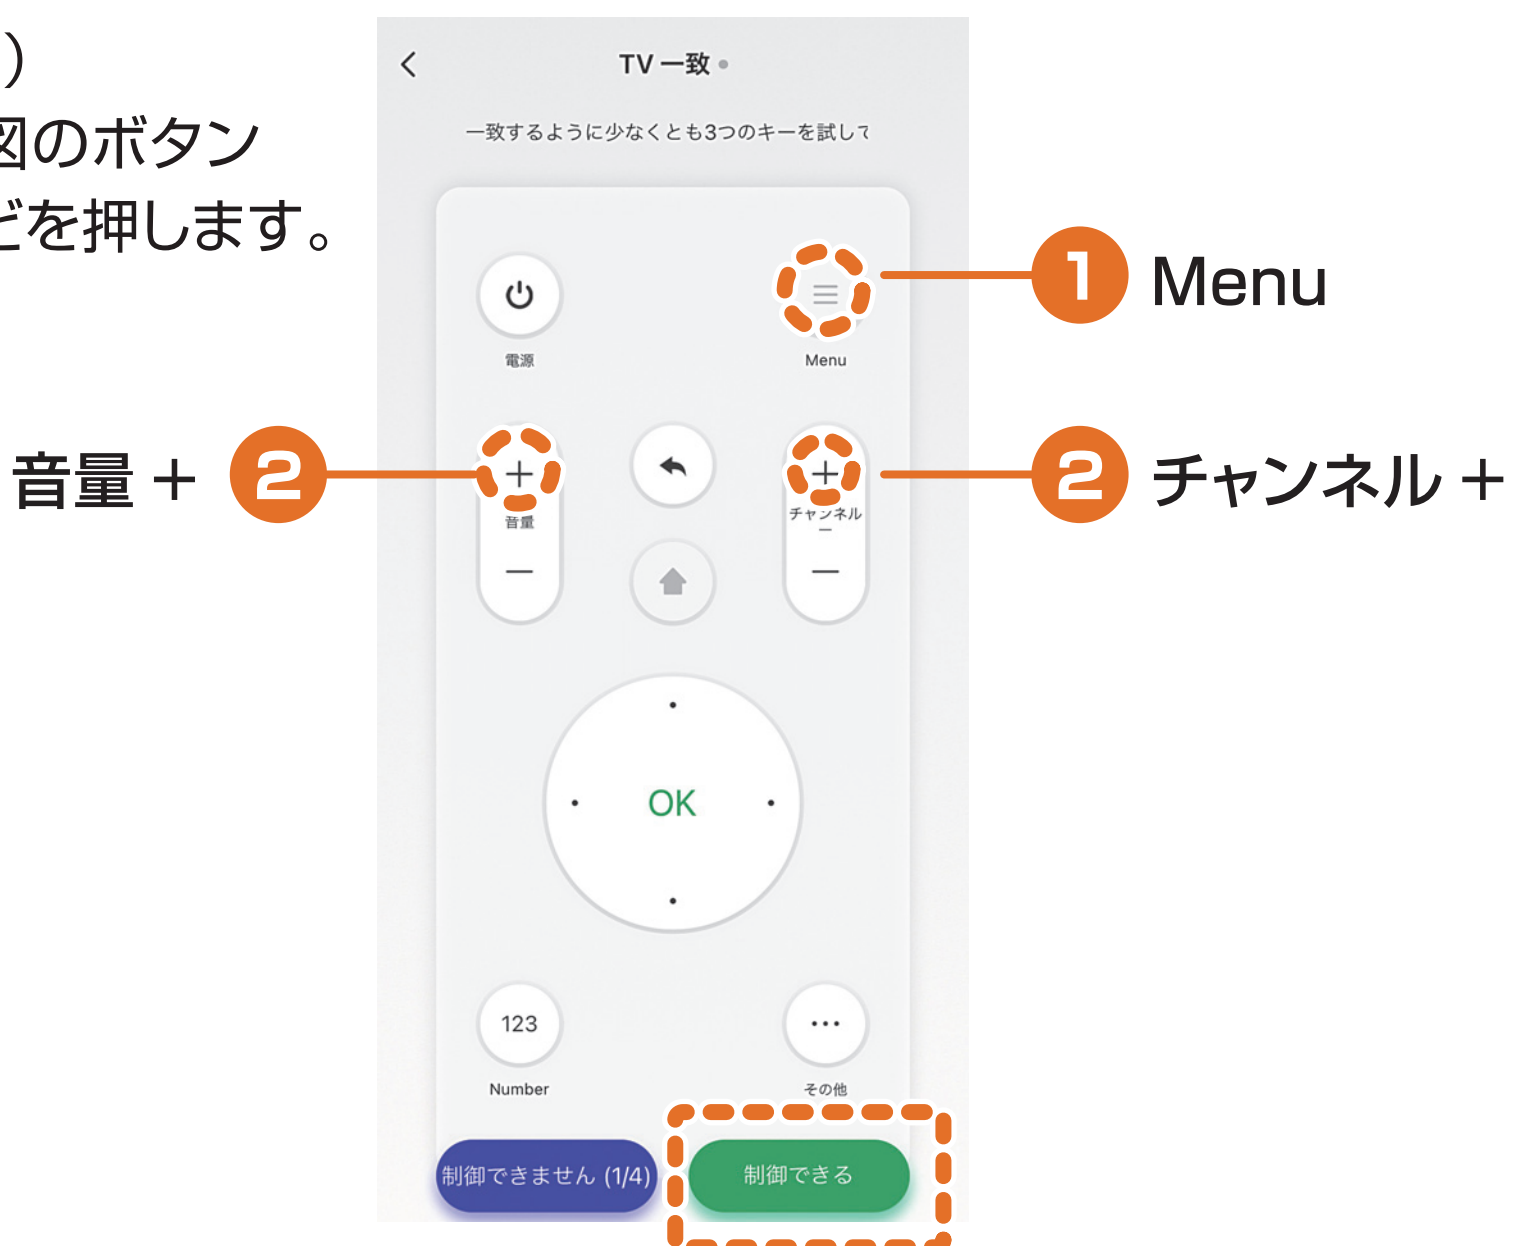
)
図のボタン
どを押します。

TV 一致

一致するように少なくとも3つのキーを試して

電源

Menu

1 Menu

音量 + 2

+
音量
−

2 チャンネル +

+
チャンネル
−

OK

123
Number

...
その他

制御できません (1/4)

制御できる